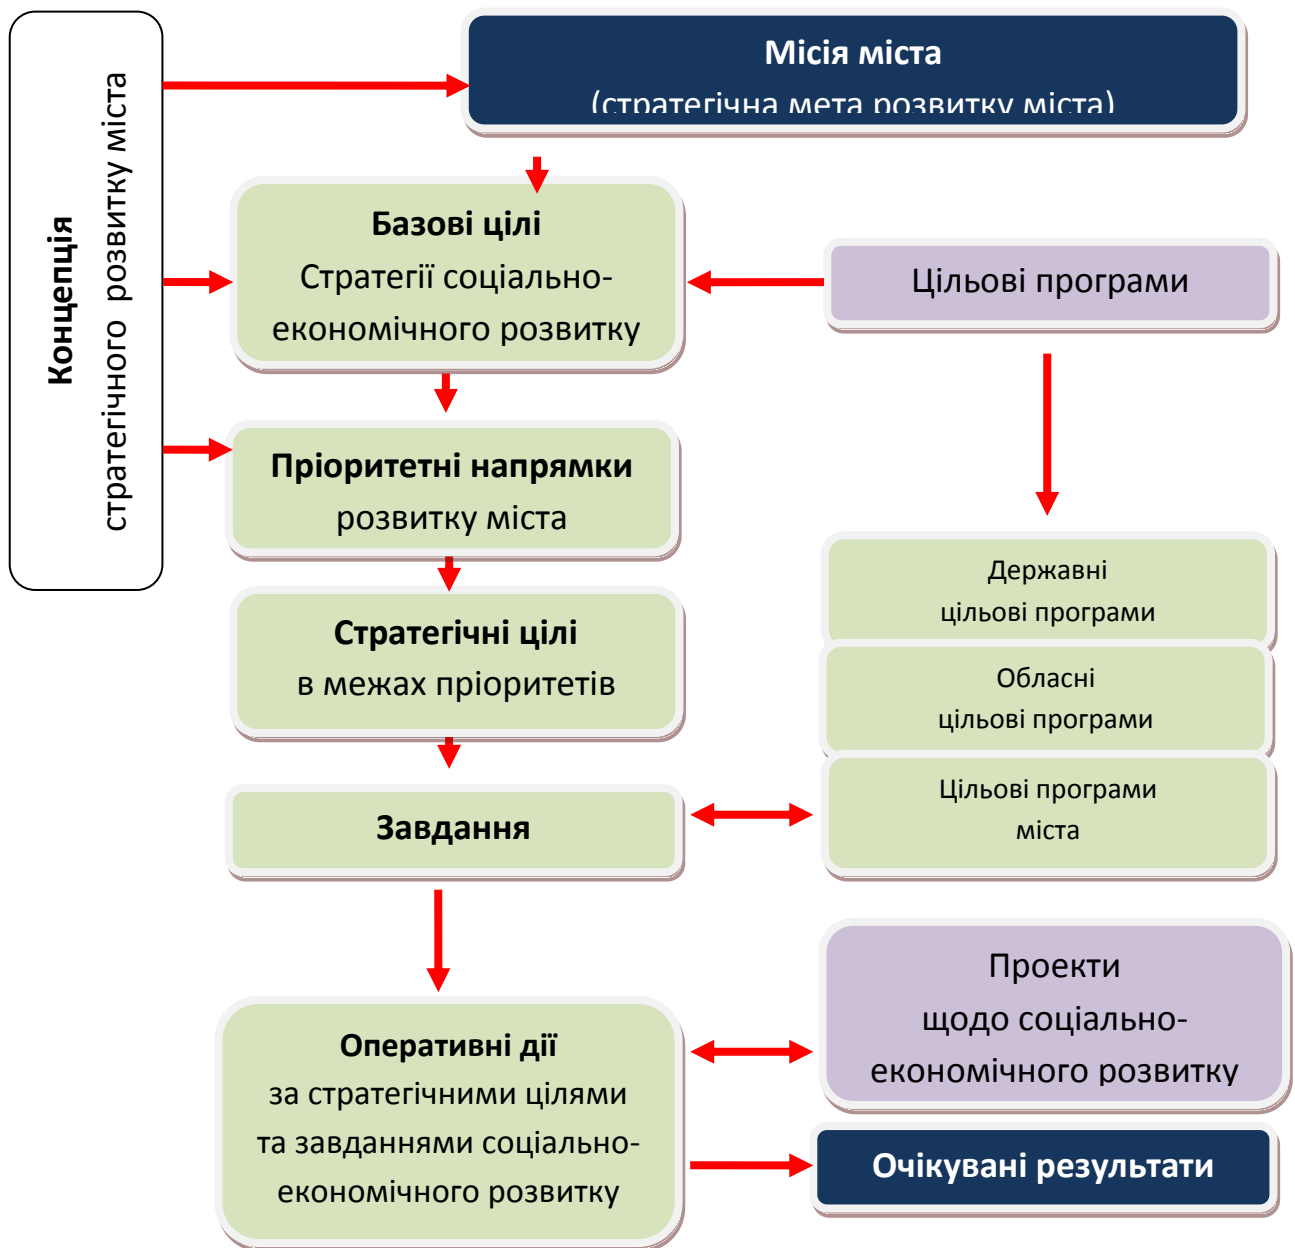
Концепція стратегічного розвитку міста

Місія міста
(стратегічна мета розвитку міста)

Базові цілі
Стратегії соціально-економічного розвитку

Цільові програми

Пріоритетні напрямки розвитку міста

Державні цільові програми

Стратегічні цілі в межах пріоритетів

Обласні цільові програми

Завдання

Цільові програми міста

Оперативні дії за стратегічними цілями та завданнями соціально-економічного розвитку

Проекти щодо соціально-економічного розвитку

Очікувані результати